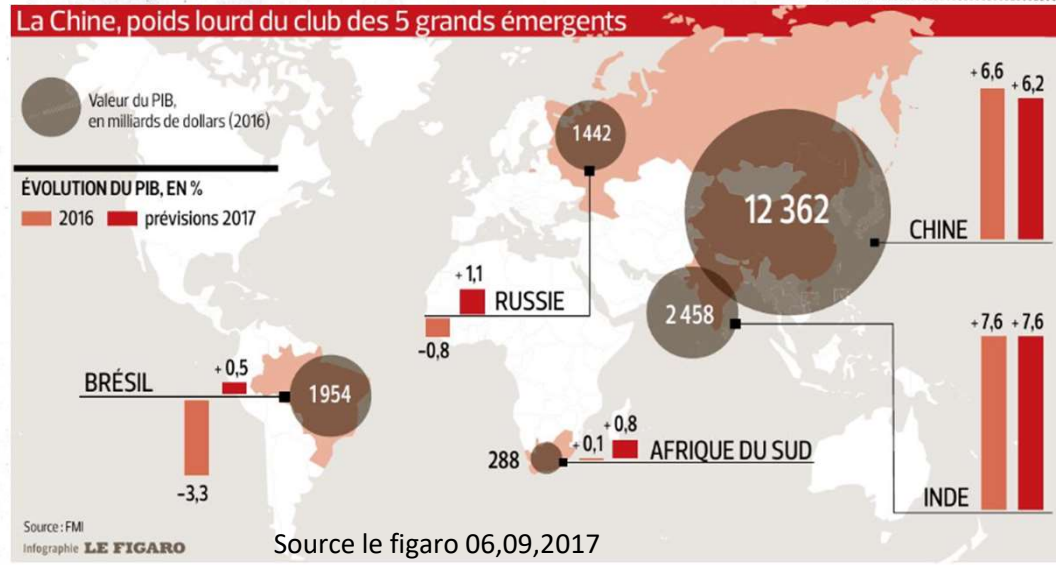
La Chine, poids lourd du club des 5 grands émergents

Valeur du PIB, en milliards de dollars (2016)

ÉVOLUTION DU PIB, EN %

2016 prévisions 2017

1442

+ 1,1

RUSSIE

-0,8

12 362

+ 6,6 + 6,2

CHINE

2 458

+ 7,6 + 7,6

INDE

BRÉSIL

+ 0,5

1954

-3,3

+ 0,8

288

+ 0,1

AFRIQUE DU SUD

Source : FMI

Infographie LE FIGARO

Source le figaro 06,09,2017